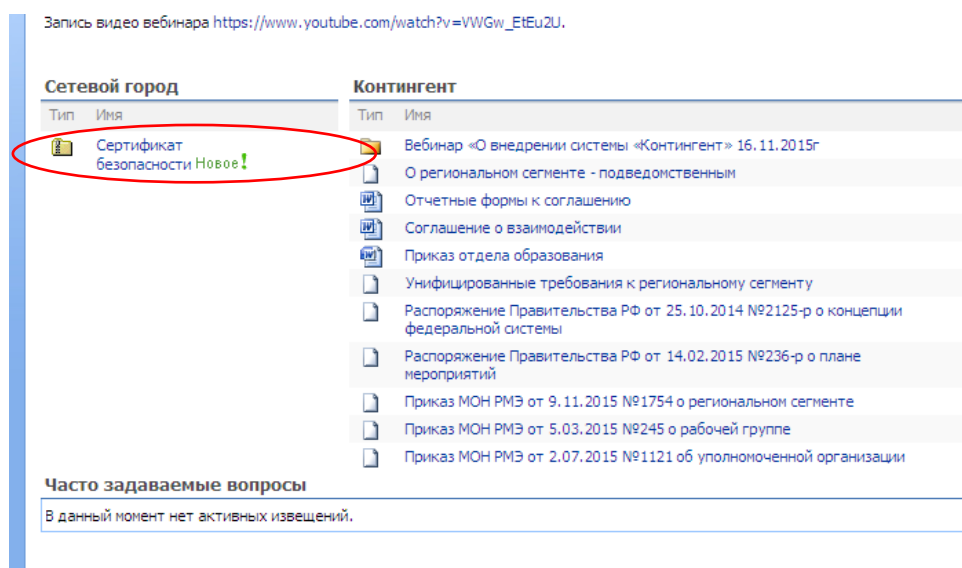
Запись видео вебинара https://www.youtube.com/watch?v=VWGw_EtEu2U.

Сетевой город

| Тип | Имя |
|---|---|
| | Сертификат безопасности Новое! |

Контингент

| Тип | Имя |
|---|---|
| | Вебинар «О внедрении системы «Контингент» 16.11.2015г |
| | О региональном сегменте - подведомственным |
| | Отчетные формы к соглашению |
| | Соглашение о взаимодействии |
| | Приказ отдела образования |
| | Унифицированные требования к региональному сегменту |
| | Распоряжение Правительства РФ от 25.10.2014 №2125-р о концепции федеральной системы |
| | Распоряжение Правительства РФ от 14.02.2015 №236-р о плане мероприятий |
| | Приказ МОН РМЭ от 9.11.2015 №1754 о региональном сегменте |
| | Приказ МОН РМЭ от 5.03.2015 №245 о рабочей группе |
| | Приказ МОН РМЭ от 2.07.2015 №1121 об уполномоченной организации |

Часто задаваемые вопросы

В данный момент нет активных извещений.